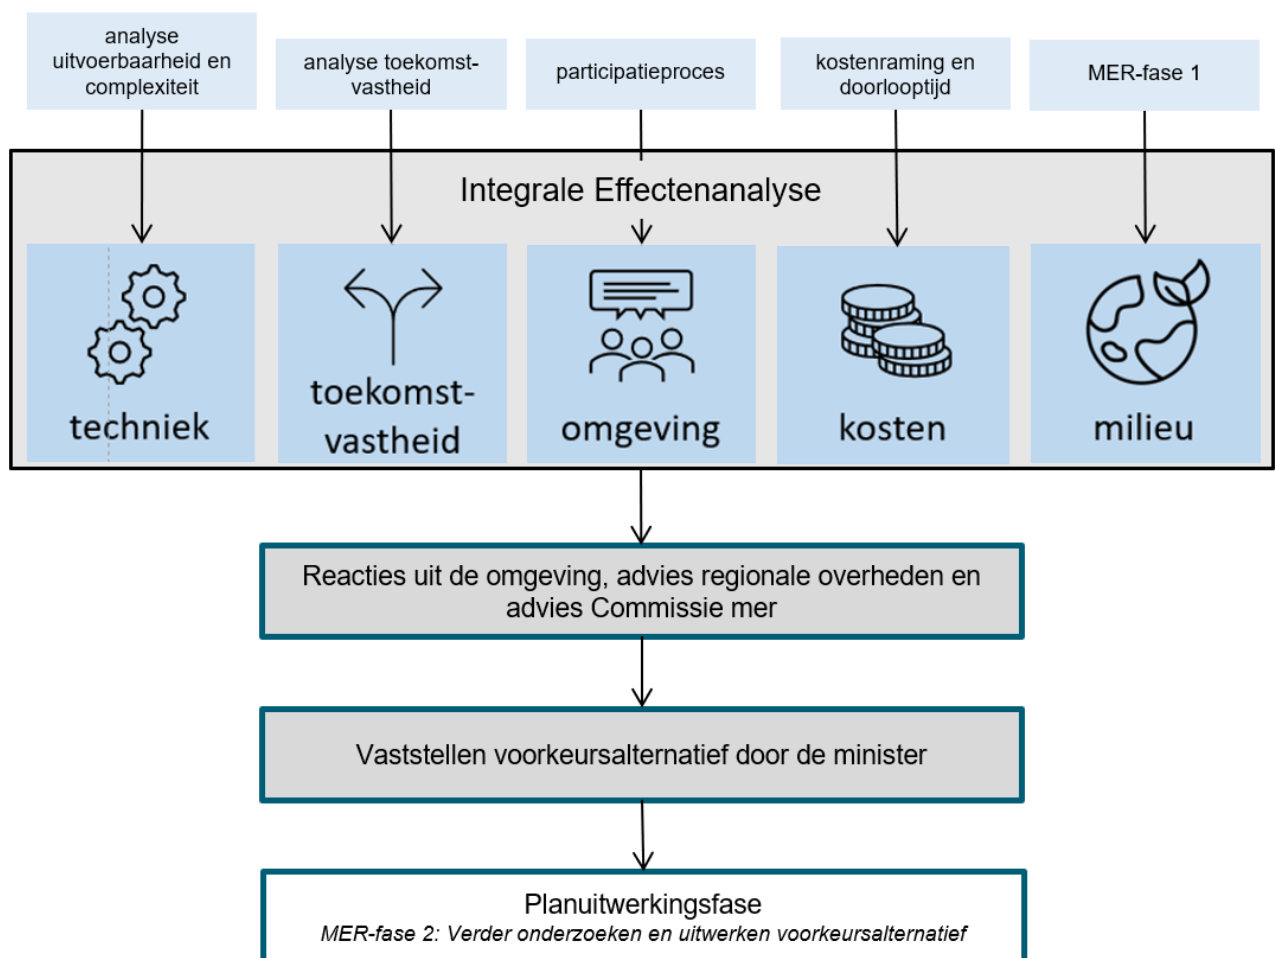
analyse uitvoerbaarheid en complexiteit

analyse toekomstvastheid

participatieproces

kostenraming en doorlooptijd

MER-fase 1

Integrale Effectenanalyse

techniek

toekomstvastheid

omgeving

kosten

milieu

Reacties uit de omgeving, advies regionale overheden en advies Commissie mer

Vaststellen voorkeursalternatief door de minister

Planuitwerkingsfase
*MER-fase 2: Verder onderzoeken en uitwerken voorkeursalternatief*